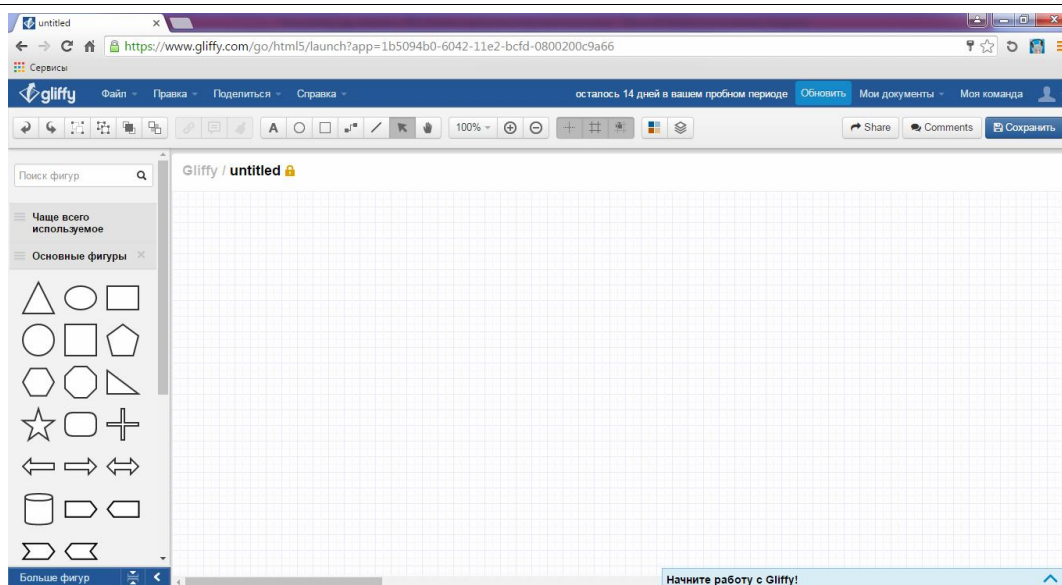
untitled

https://www.gliffy.com/go/html5/launch?app=1b5094b0-6042-11e2-bcfd-0800200c9a66

Сервисы

gliffy Файл Правка Поделиться Справка осталось 14 дней в вашем пробном периоде Обновить Мои документы Моя команда

A 100% Share Comments Сохранить

Поиск фигур

Gliffy / untitled

Чаще всего используемое

Основные фигуры

Больше фигур

Начните работу с Gliffy!